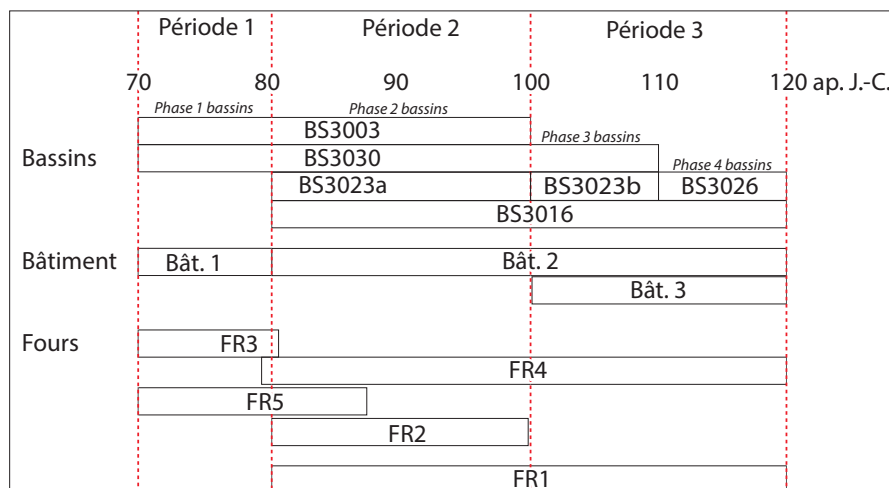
Période 1 Période 2 Période 3

70 80 90 100 110 120 ap. J.-C.

Phase 1 bassins Phase 2 bassins

BS3003

Phase 3 bassins

Bassins BS3030

Phase 4 bassins

BS3023a BS3023b BS3026

BS3016

Bâtiment Bât. 1 Bât. 2

Bât. 3

Fours FR3

FR4

FR5

FR2

FR1